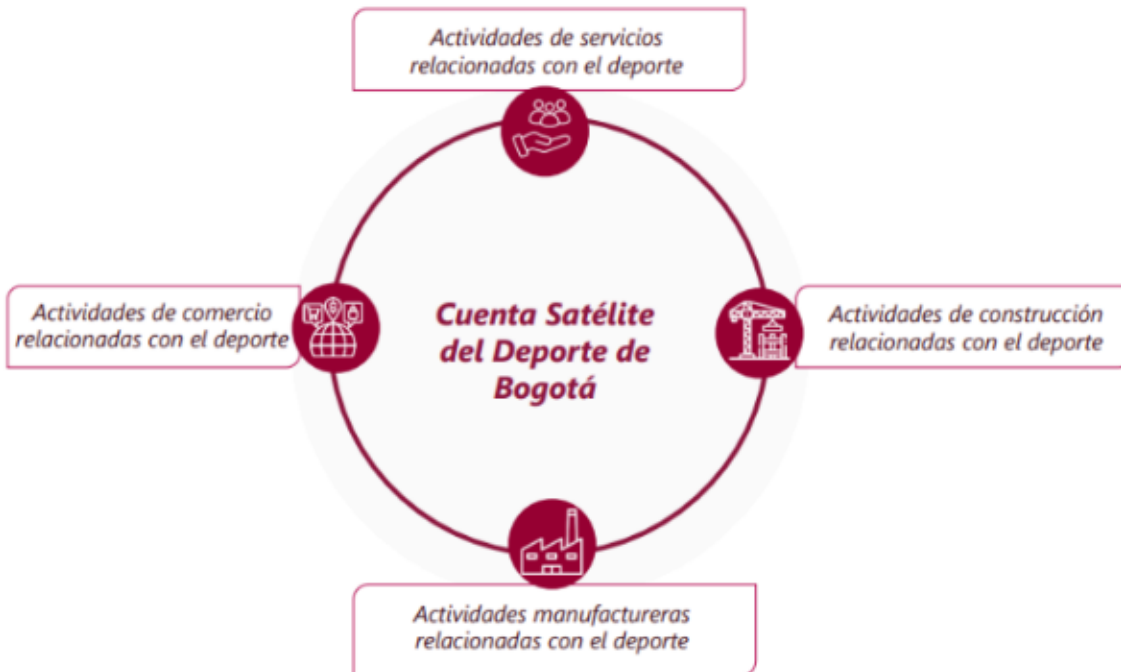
Actividades de servicios relacionadas con el deporte

Actividades de comercio relacionadas con el deporte

Cuenta Satélite del Deporte de Bogotá

Actividades de construcción relacionadas con el deporte

Actividades manufactureras relacionadas con el deporte